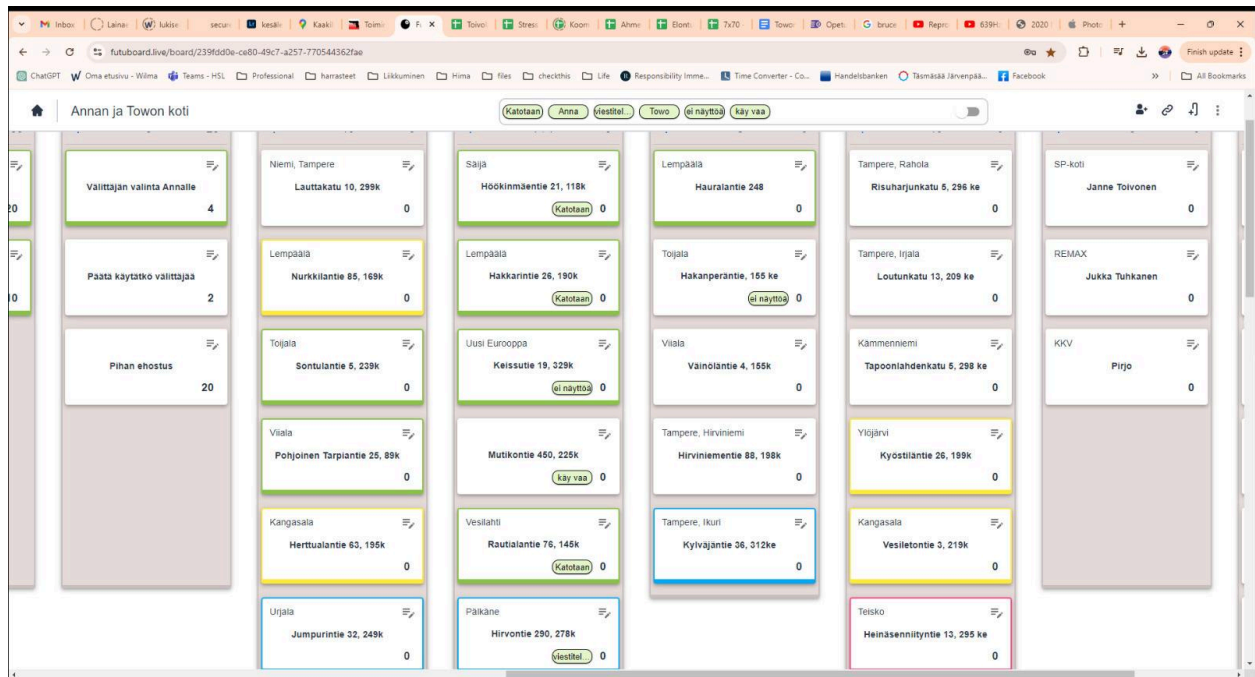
M Inbox | Lainav | lukise | secur | kesäk | Kaakil | Toimi | F | Toivol | Stress | Koom | Ahme | Elont | 7x70 | Towo | Opet | bruce | Repro | 639H | 2020 | Photo | +

futuboard.live/board/239fdd0e-ce80-49c7-a257-770544362fae

Finish update

ChatGPT | Oma etusivu - Wilma | Teams - HSL | Professional | harrasteet | Liikkuminen | Hima | files | checkthis | Life | Responsibility Imme... | Time Converter - Co... | Handelsbanken | Täsmäsää Järvenpää... | Facebook | All Bookmarks

Annan ja Towon koti

Katotaan | Anna | viestitel... | Towo | ei näyttöä | käy vaa

20

10

Välittäjän valinta Annalle
4

Päätä käytätkö välittäjää
2

Pihan ehostus
20

Niemi, Tampere
Lauttakatu 10, 299k
0

Lempäälä
Nurkkilantie 85, 169k
0

Toijala
Sontulantie 5, 239k
0

Viiala
Pohjoinen Tarpiantie 25, 89k
0

Kangasala
Herttualantie 63, 195k
0

Urjala
Jumpurintie 32, 249k
0

Säijä
Höökinmäentie 21, 118k
Katotaan 0

Lempäälä
Hakkarintie 26, 190k
Katotaan 0

Uusi Eurooppa
Keissutie 19, 329k
ei näyttöä 0

Mutikontie 450, 225k
käy vaa 0

Vesilahti
Rautialantie 76, 145k
Katotaan 0

Pälkäne
Hirvontie 290, 278k
viestitel... 0

Lempäälä
Hauralantie 248
0

Toijala
Hakanperäntie, 155 ke
ei näyttöä 0

Viiala
Väinöläntie 4, 155k
0

Tampere, Hirviniemi
Hirviniemientie 88, 198k
0

Tampere, Ikuri
Kylväjäntie 36, 312ke
0

Tampere, Rahola
Risuharjunkatu 5, 296 ke
0

Tampere, Irjala
Loutunkatu 13, 209 ke
0

Kämmenniemi
Tapoonlahdenkatu 5, 298 ke
0

Ylöjärvi
Kyöstiläntie 26, 199k
0

Kangasala
Vesiletontie 3, 219k
0

Teisko
Heinäsenniityntie 13, 295 ke
0

SP-koti
Janne Toivonen
0

REMAX
Jukka Tuhkanen
0

KKV
Pirjo
0